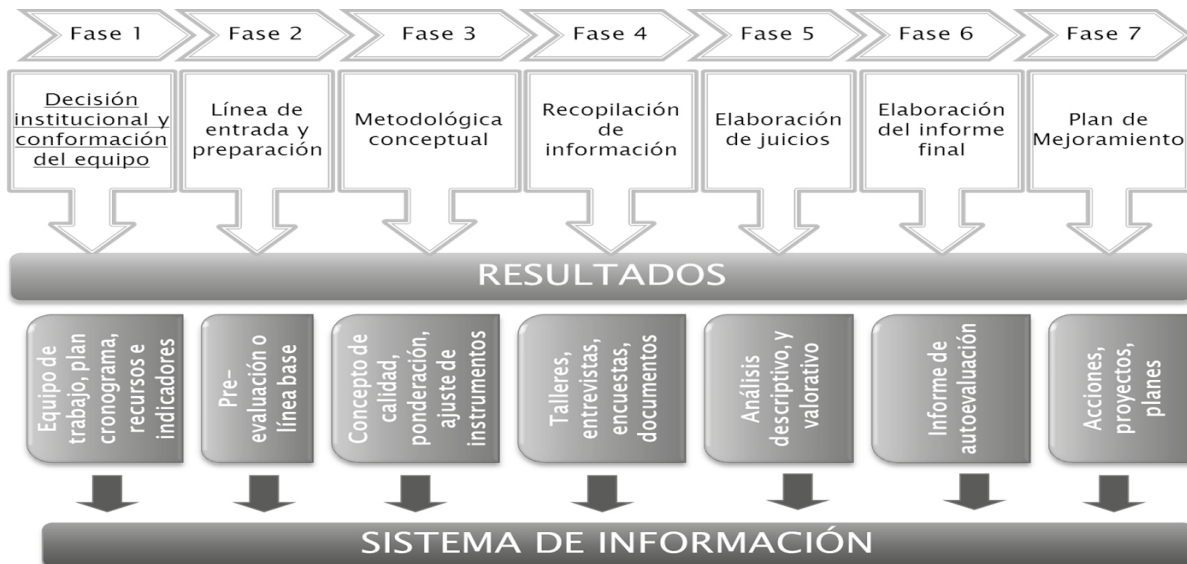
Fase 1
Decisión institucional y conformación del equipo

Fase 2
Línea de entrada y preparación

Fase 3
Metodológica conceptual

Fase 4
Recopilación de información

Fase 5
Elaboración de juicios

Fase 6
Elaboración del informe final

Fase 7
Plan de Mejoramiento

RESULTADOS

Equipo de trabajo, plan cronograma, recursos e indicadores

Pre-evaluación o línea base

Concepto de calidad, ponderación, ajuste de instrumentos

Talleres, entrevistas, encuestas, documentos

Análisis descriptivo, y valorativo

Informe de autoevaluación

Acciones, proyectos, planes

SISTEMA DE INFORMACIÓN